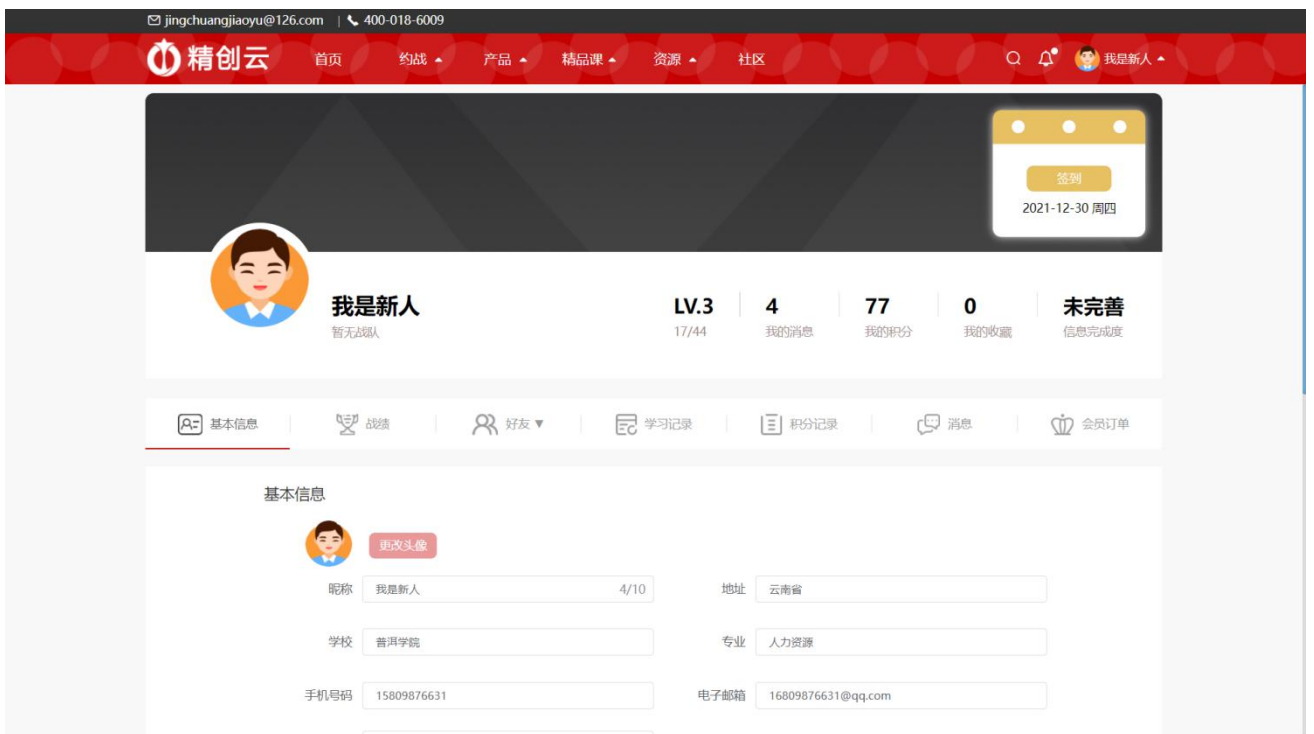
jingchuangjiaoyu@126.com | 400-018-6009

精创云 首页 约战 产品 精品课 资源 社区

我是新人

签到
2021-12-30 周四

我是新人
暂无战队

LV.3
17/44

4
我的消息

77
我的积分

0
我的收藏

未完善
信息完成度

基本信息 战绩 好友 ▼ 学习记录 积分记录 消息 会员订单

基本信息

更改头像

昵称 我是新人 4/10
地址 云南省
学校 普洱学院
专业 人力资源
手机号码 15809876631
电子邮箱 16809876631@qq.com